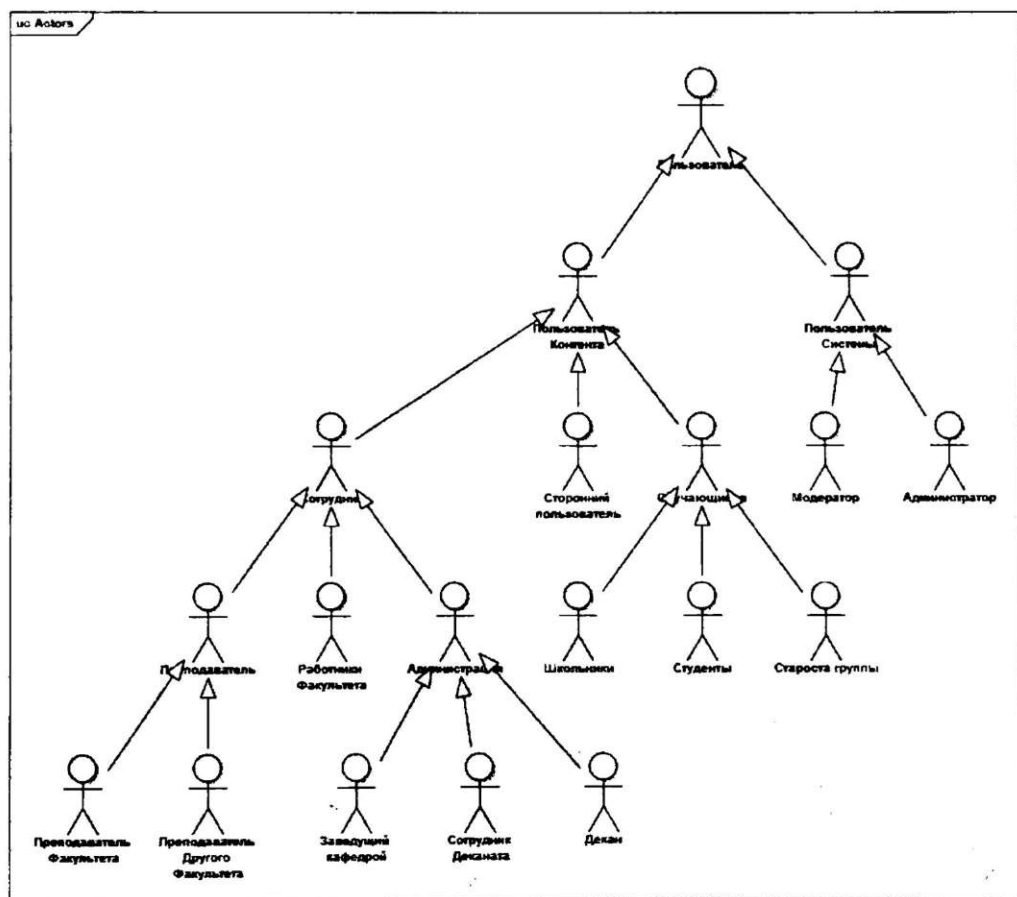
uc Actors

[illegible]льзователь

Пользователь Контента

Пользователь Системы

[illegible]отрудник

Сторонний пользователь

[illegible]чающи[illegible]

Модератор

Администратор

П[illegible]подаватель

Работники Факультета

Администрац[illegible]

Школьники

Студенты

Староста группы

Преподаватель Факультета

Преподаватель Другого Факультета

Заведущий кафедрой

Сотрудник Деканата

Декан